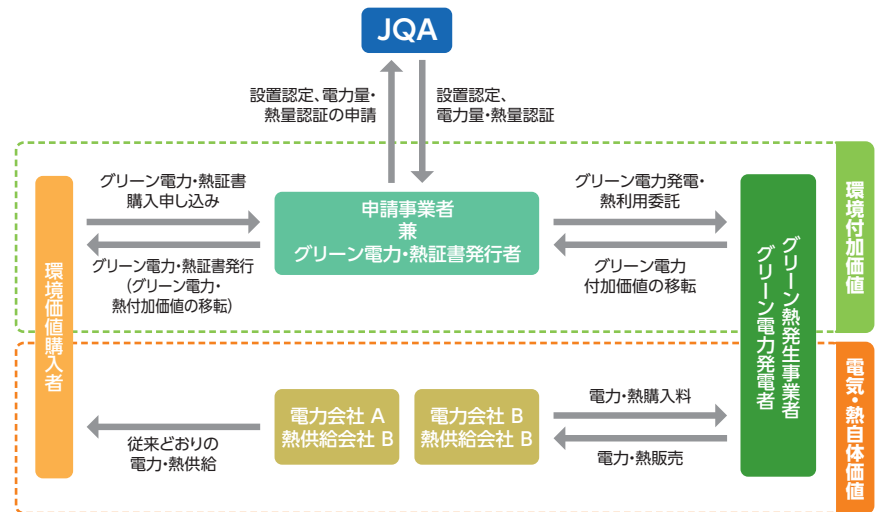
JQA

設置認定、電力量・熱量認証の申請

設置認定、電力量・熱量認証

環境付加価値

グリーン電力・熱証書購入申し込み

申請事業者
兼
グリーン電力・熱証書発行者

グリーン電力発電・熱利用委託

環境価値購入者

グリーン電力・熱証書発行（グリーン電力・熱付加価値の移転）

グリーン電力付加価値の移転

グリーン熱発生事業者
グリーン電力発電者

電気・熱自体価値

電力会社 A
熱供給会社 B

電力会社 B
熱供給会社 B

電力・熱購入料

従来どおりの電力・熱供給

電力・熱販売